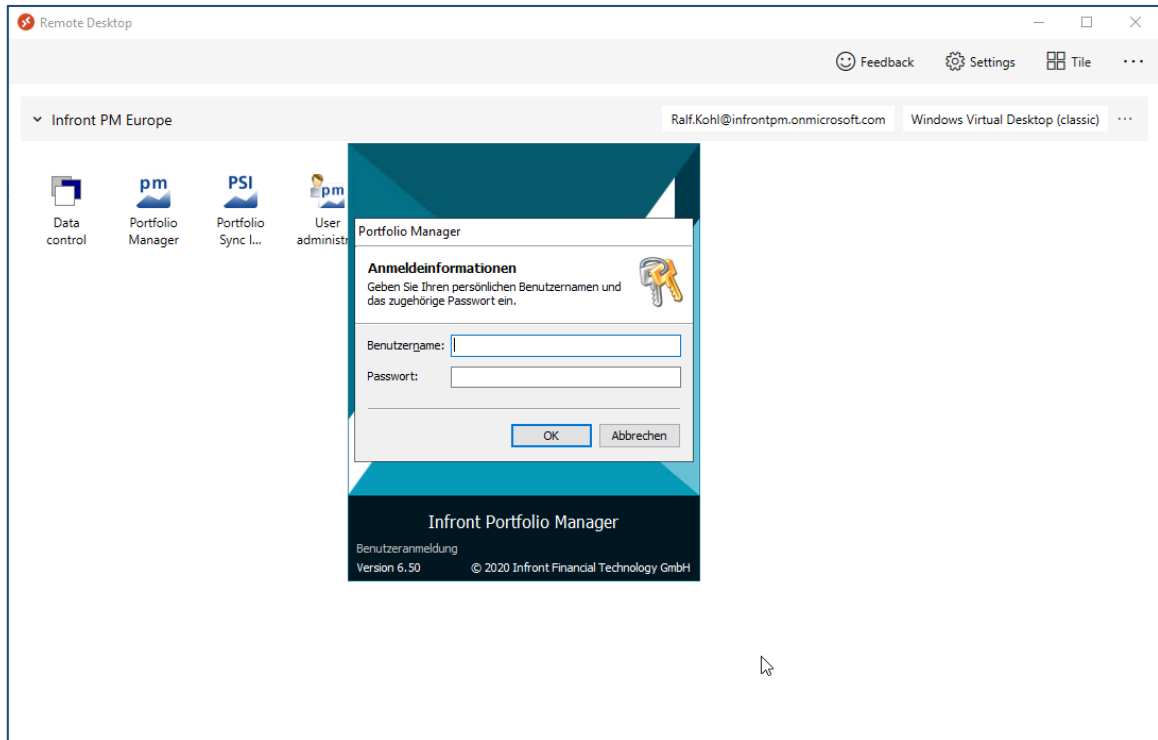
Remote Desktop

Feedback Settings Tile ···

Infront PM Europe

Ralf.Kohl@infrontpm.onmicrosoft.com

Windows Virtual Desktop (classic) ···

Data control

pm
Portfolio Manager

PSI
Portfolio Sync I...

pm
User administr

Portfolio Manager

Anmeldeinformationen

Geben Sie Ihren persönlichen Benutzernamen und das zugehörige Passwort ein.

Benutzername:

Passwort:

OK

Abbrechen

Infront Portfolio Manager

Benutzeranmeldung

Version 6.50

© 2020 Infront Financial Technology GmbH